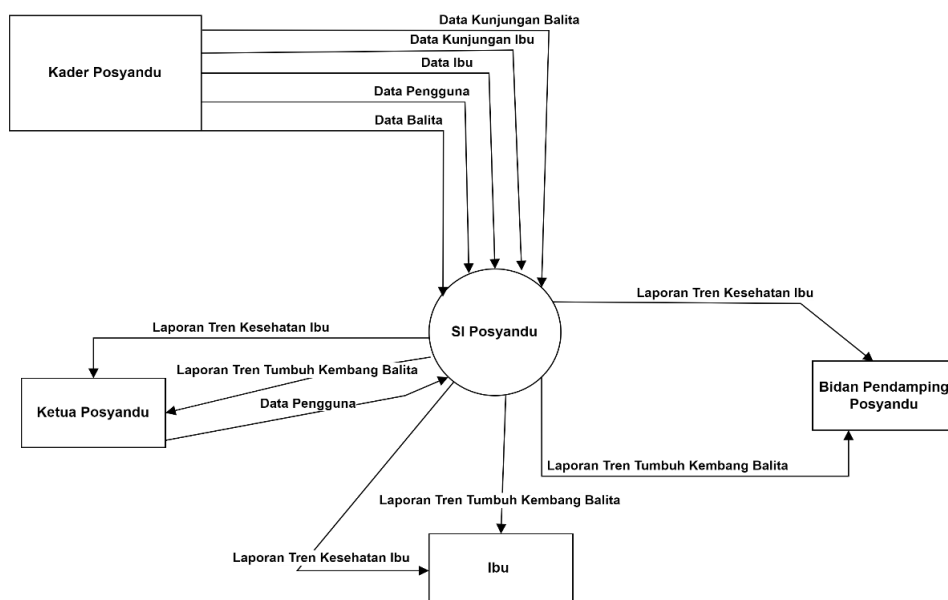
Kader Posyandu

Data Kunjungan Balita

Data Kunjungan Ibu

Data Ibu

Data Pengguna

Data Balita

SI Posyandu

Laporan Tren Kesehatan Ibu

Laporan Tren Kesehatan Ibu

Laporan Tren Tumbuh Kembang Balita

Data Pengguna

Ketua Posyandu

Bidan Pendamping Posyandu

Laporan Tren Tumbuh Kembang Balita

Laporan Tren Tumbuh Kembang Balita

Laporan Tren Kesehatan Ibu

Ibu